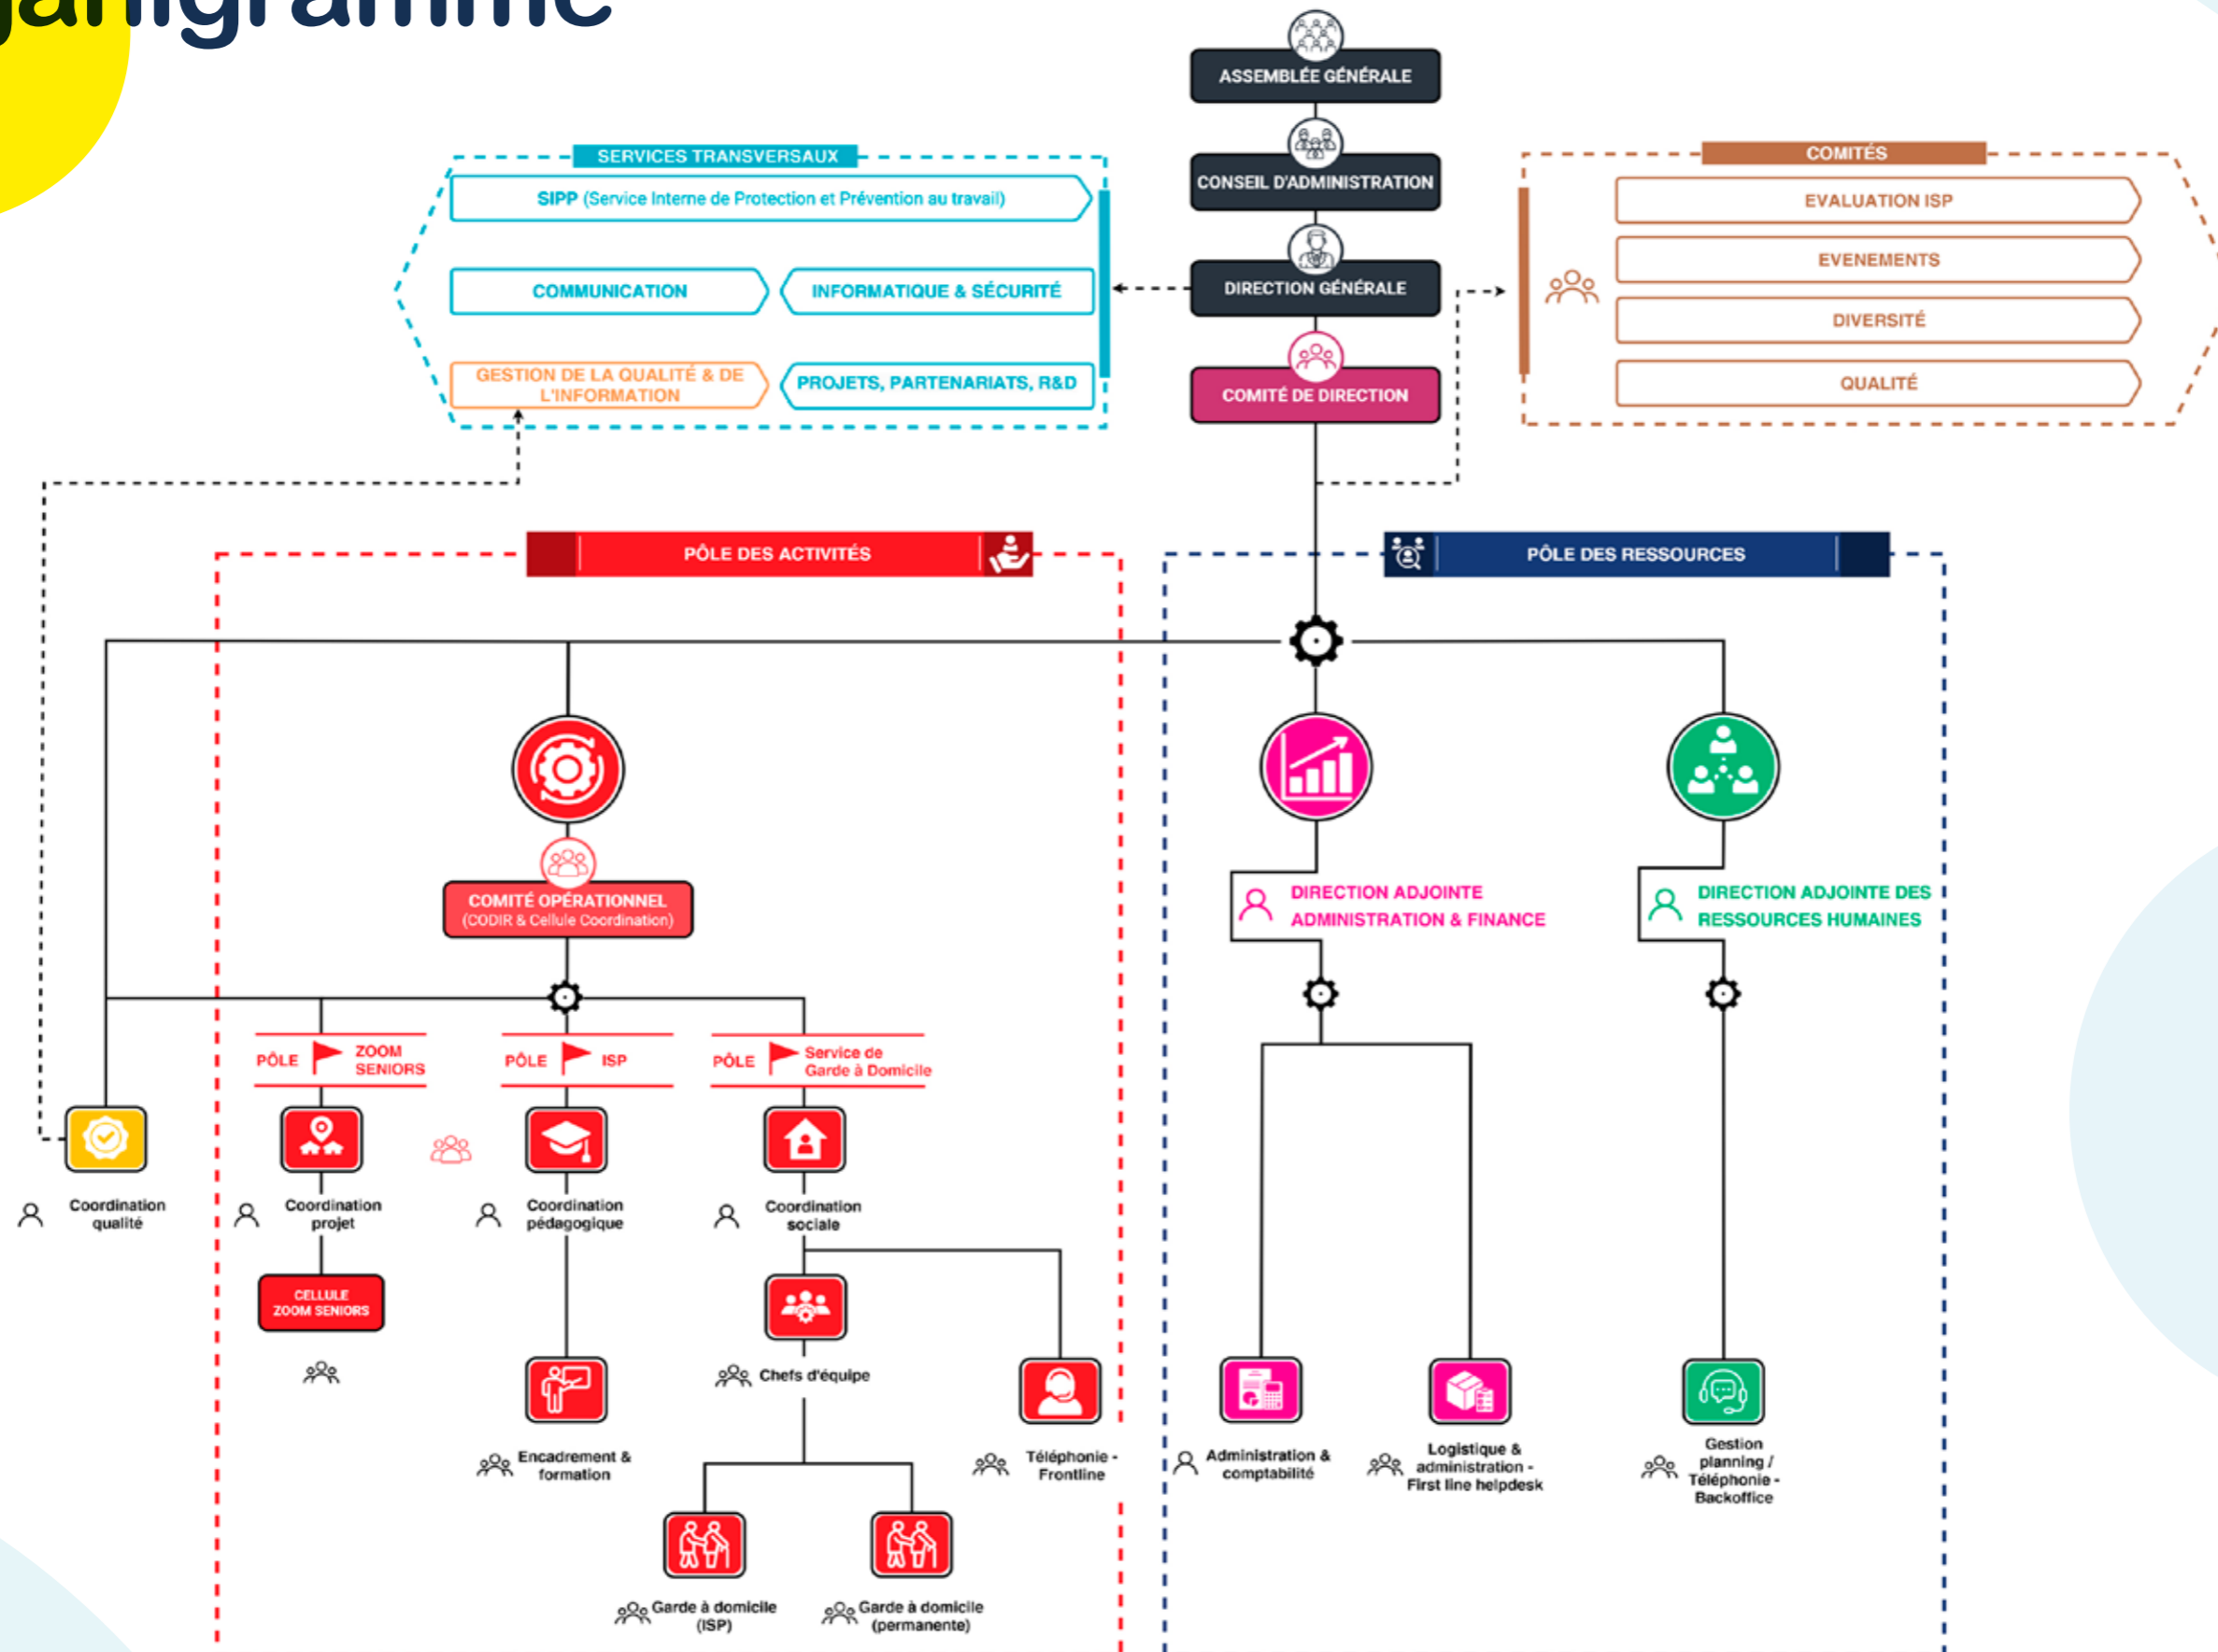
ganigramme

ASSEMBLÉE GÉNÉRALE
CONSEIL D'ADMINISTRATION
DIRECTION GÉNÉRALE
COMITÉ DE DIRECTION

SERVICES TRANSVERSAUX
SIPP (Service Interne de Protection et Prévention au travail)
COMMUNICATION
INFORMATIQUE & SÉCURITÉ
GESTION DE LA QUALITÉ & DE L'INFORMATION
PROJETS, PARTENARIATS, R&D

COMITÉS
EVALUATION ISP
EVENEMENTS
DIVERSITÉ
QUALITÉ

PÔLE DES ACTIVITÉS
PÔLE DES RESSOURCES

COMITÉ OPÉRATIONNEL
(CODIR & Cellule Coordination)

DIRECTION ADJOINTE ADMINISTRATION & FINANCE
DIRECTION ADJOINTE DES RESSOURCES HUMAINES

PÔLE ZOOM SENIORS
PÔLE ISP
PÔLE Service de Garde à Domicile

Coordination qualité
Coordination projet
Coordination pédagogique
Coordination sociale

CELLULE ZOOM SENIORS
Chefs d'équipe
Encadrement & formation
Téléphonie - Frontline
Garde à domicile (ISP)
Garde à domicile (permanente)

Administration & comptabilité
Logistique & administration - First line helpdesk
Gestion planning / Téléphonie - Backoffice